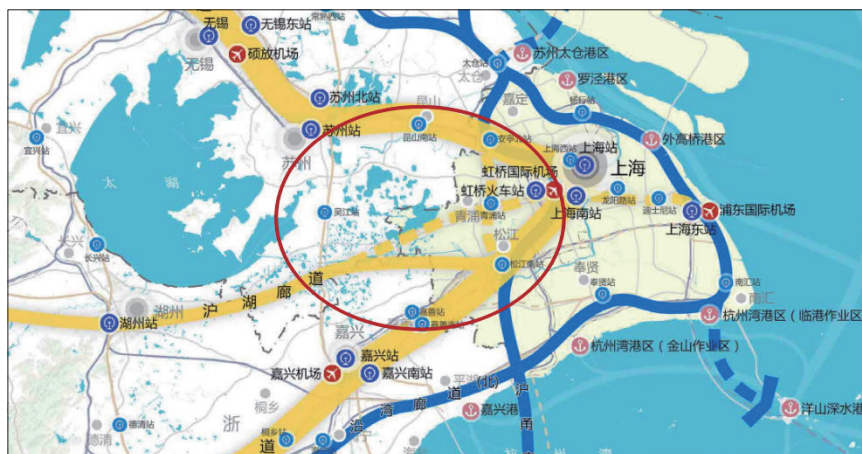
无锡
无锡东站
硕放机场
无锡
苏州太仓港区
太仓
太仓站
罗泾港区
苏州北站
昆山
嘉定
安亭北站
宜兴
苏州站
昆山南站
外高桥港区
宜兴站
苏州
安亭西站
上海站
上海西站
上海
太
湖
虹桥国际机场
虹桥火车站
上海南站
龙阳路站
浦东国际机场
吴江站
青浦
青浦站
迪士尼站
上海东站
松江
长兴
长兴站
松江南站
奉贤
奉贤站
南汇站
南汇
湖州
沪
湖
廊
道
湖州站
杭州湾港区（临港作业区
嘉善站
嘉善南站
嘉兴
杭州湾港区（金山作业区）
嘉兴站
嘉兴机场
嘉兴南站
平湖
道
(北)
沪
桐乡
廊
嘉兴港
洋山深水港
浙
德清站
道
甬